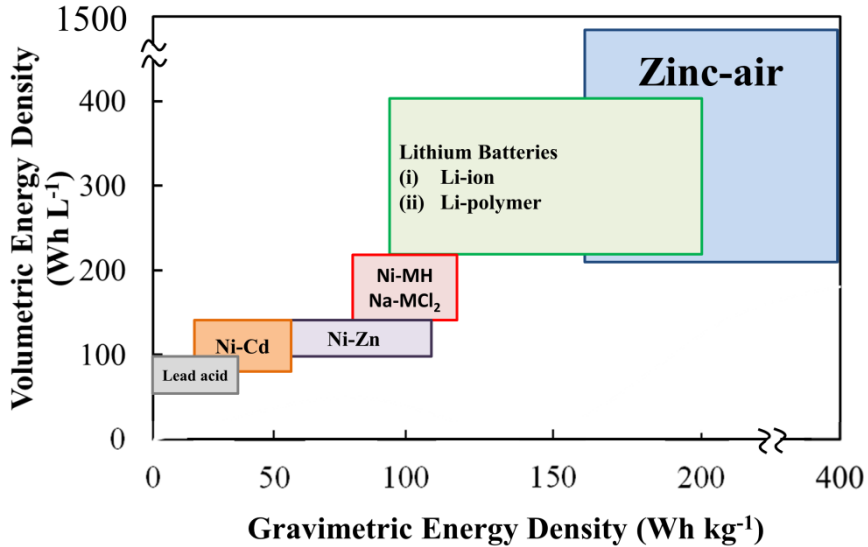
1500
400
300
200
100
0

Volumetric Energy Density (Wh $L^{-1}$)

Zinc-air

Lithium Batteries
(i) Li-ion
(ii) Li-polymer

Ni-MH
Na-$MCl_2$

Ni-Cd

Ni-Zn

Lead acid

0
50
100
150
200
400

Gravimetric Energy Density (Wh $kg^{-1}$)